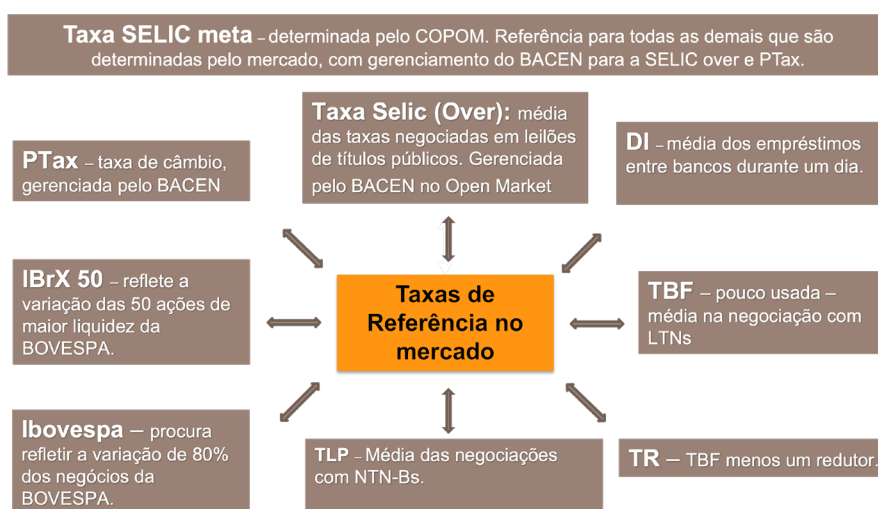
Taxa SELIC meta – determinada pelo COPOM. Referência para todas as demais que são determinadas pelo mercado, com gerenciamento do BACEN para a SELIC over e PTax.

Taxa Selic (Over): média das taxas negociadas em leilões de títulos públicos. Gerenciada pelo BACEN no Open Market

PTax – taxa de câmbio, gerenciada pelo BACEN

DI – média dos empréstimos entre bancos durante um dia.

IBrX 50 – reflete a variação das 50 ações de maior liquidez da BOVESPA.

Taxas de Referência no mercado

TBF – pouco usada – média na negociação com LTNs

Ibovespa – procura refletir a variação de 80% dos negócios da BOVESPA.

TLP – Média das negociações com NTN-Bs.

TR – TBF menos um redutor.